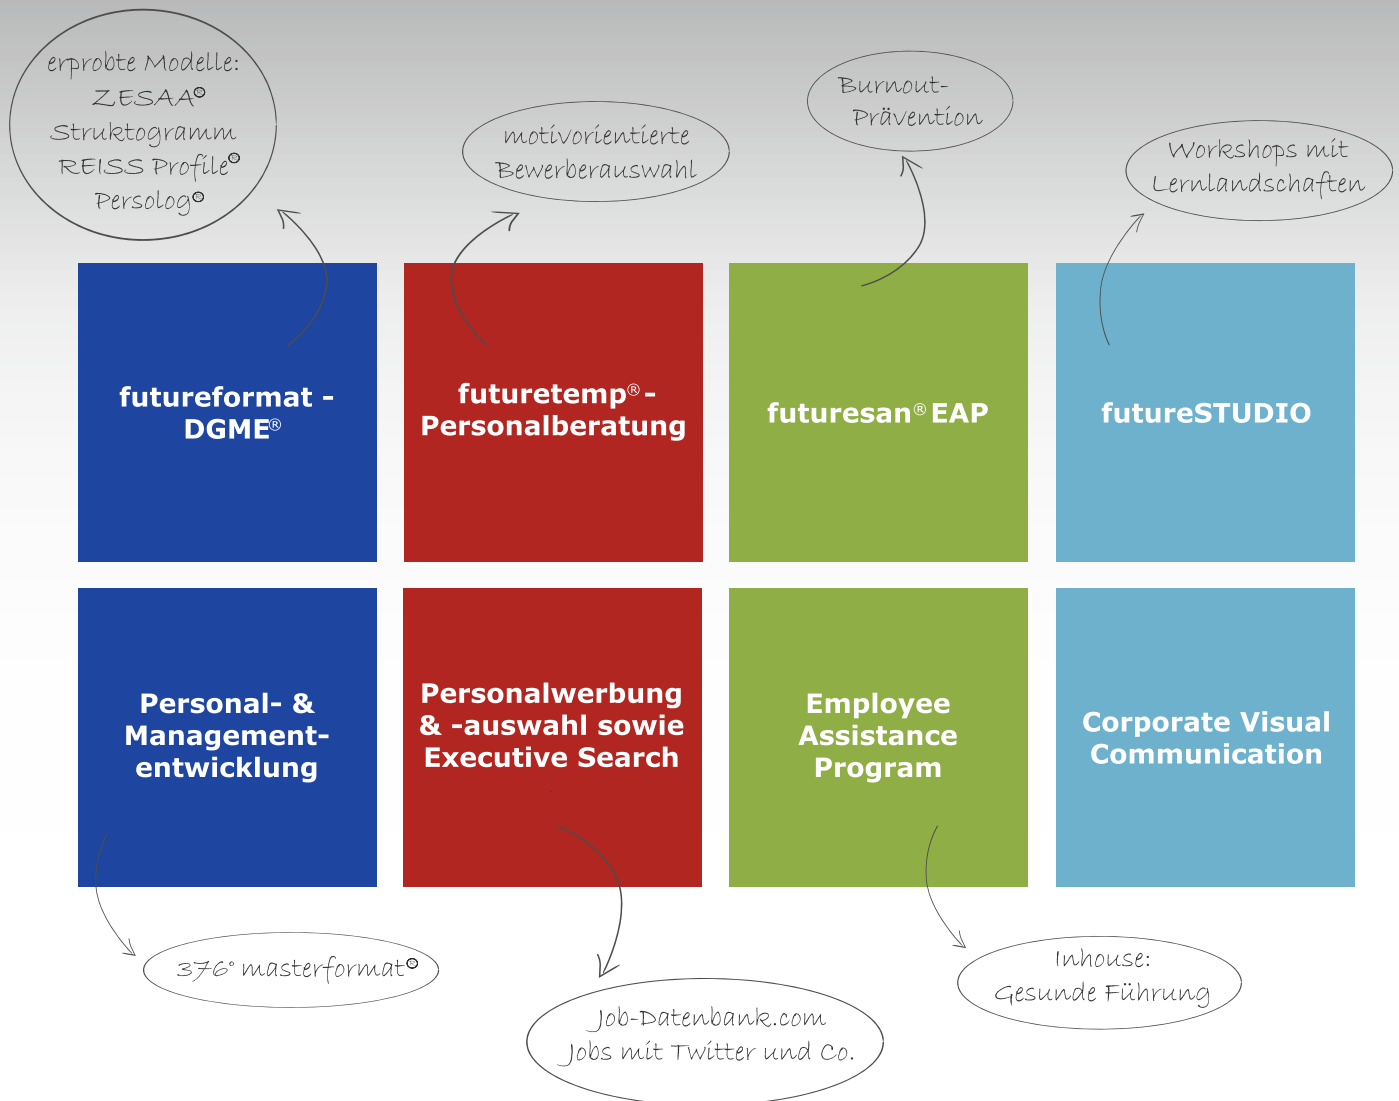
erprobte Modelle:
ZESAA®
Struktogramm
REISS Profile®
Persolog®

motivorientierte Bewerberauswahl

Burnout-Prävention

Workshops mit Lernlandschaften

futureformat - DGME®

futuretemp® - Personalberatung

futuresan® EAP

futureSTUDIO

Personal- & Management-entwicklung

Personalwerbung & -auswahl sowie Executive Search

Employee Assistance Program

Corporate Visual Communication

376° masterformat®

Job-Datenbank.com
Jobs mit Twitter und Co.

Inhouse:
Gesunde Führung